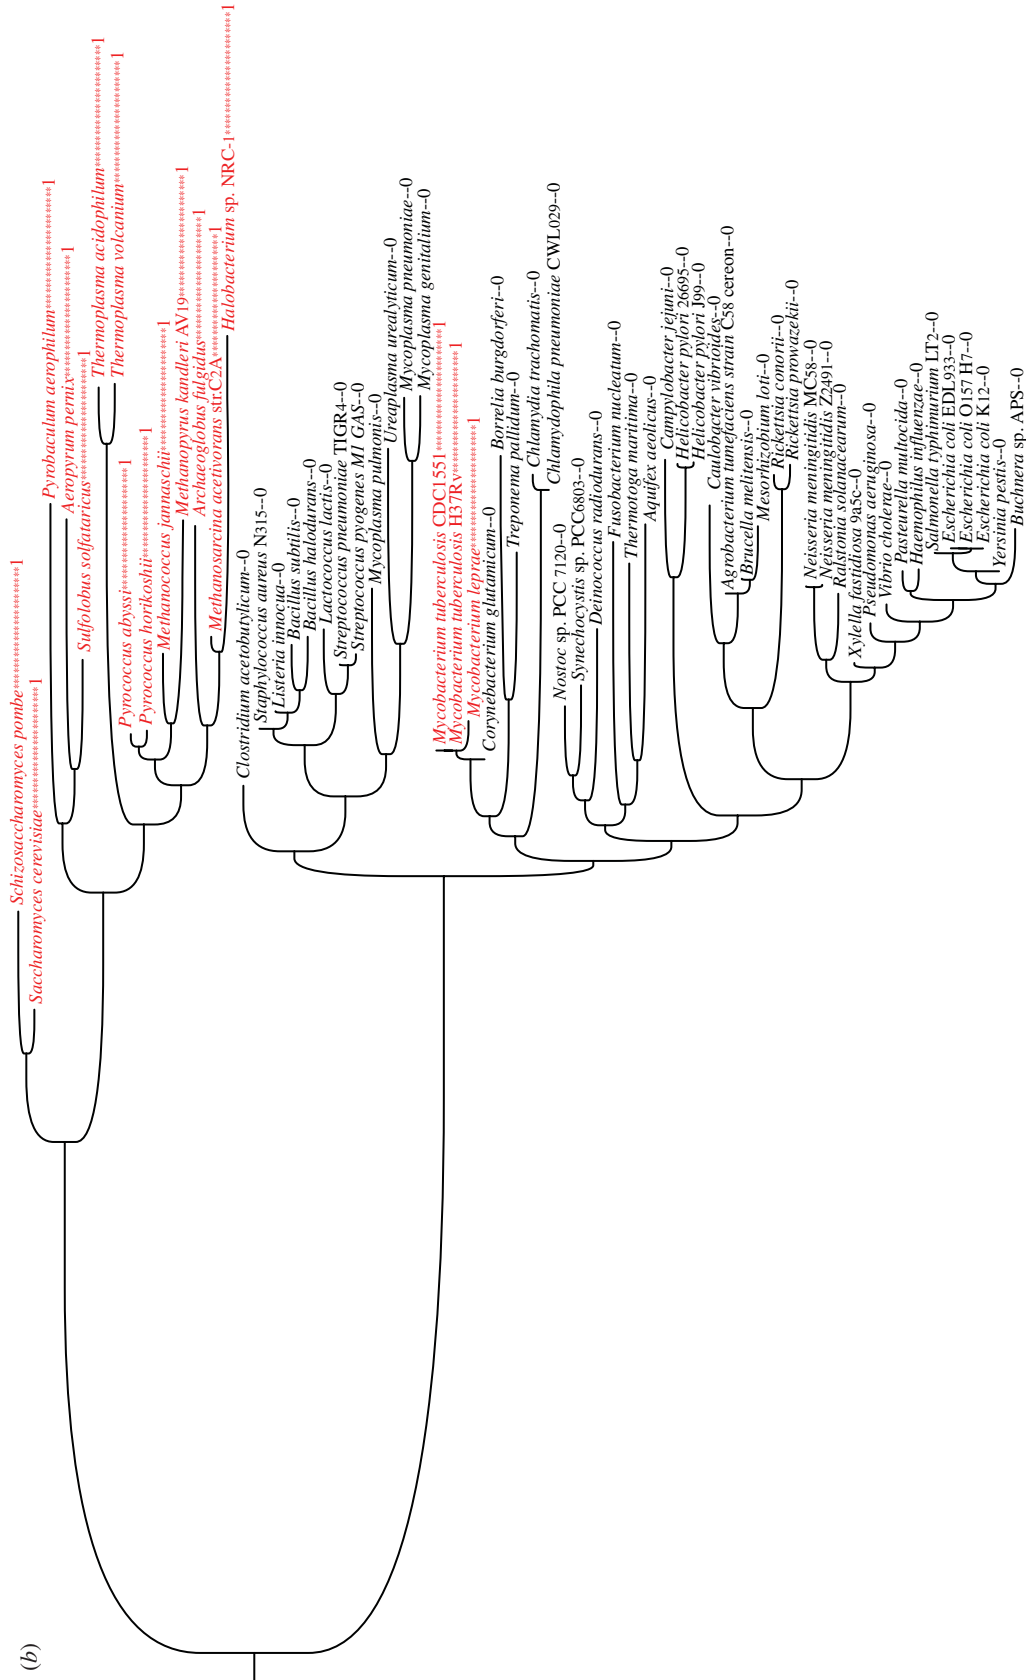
(b)

Schizosaccharomyces pombe**********************1
Saccharomyces cerevisiae**********************1
Sulfolobus solfataricus*******************1
Aeropyrum pernix******************1
Pyrobaculum aerophilum**************1
Thermoplasma volcanium**************1
Thermoplasma acidophilum**************1
Pyrococcus abyssi******************1
Pyrococcus horikoshii*****************1
Methanococcus jannaschii******************1
Methanopyrus kandleri AV19*****************1
Archaeoglobus fulgidus*****************1
Methanosarcina acetivorans str.C2A*****************1
Halobacterium sp. NRC-1*****************1
Clostridium acetobutylicum--0
Staphylococcus aureus N315--0
Listeria innocua--0
Bacillus subtilis--0
Bacillus halodurans--0
Lactococcus lactis--0
Streptococcus pneumoniae TIGR4--0
Streptococcus pyogenes M1 GAS--0
Mycoplasma pulmonis--0
Ureaplasma urealyticum--0
Mycoplasma pneumoniae--0
Mycoplasma genitalium--0
Mycobacterium tuberculosis CDC1551*****************1
Mycobacterium tuberculosis H37Rv*****************1
Mycobacterium leprae*****************1
Corynebacterium glutamicum--0
Treponema pallidum--0
Borrelia burgdorferi--0
Chlamydia trachomatis--0
Chlamydophila pneumoniae CWL029--0
Nostoc sp. PCC 7120--0
Synechocystis sp. PCC6803--0
Deinococcus radiodurans--0
Fusobacterium nucleatum--0
Thermotoga maritima--0
Aquifex aeolicus--0
Campylobacter jejuni--0
Helicobacter pylori 26695--0
Helicobacter pylori J99--0
Caulobacter vibrioides--0
Agrobacterium tumefaciens strain C58 cereon--0
Brucella melitensis--0
Mesorhizobium loti--0
Rickettsia conorii--0
Rickettsia prowazekii--0
Neisseria meningitidis MC58--0
Neisseria meningitidis Z2491--0
Ralstonia solanacearum--0
Xylella fastidiosa 9a5c--0
Pseudomonas aeruginosa--0
Vibrio cholerae--0
Pasteurella multocida--0
Haemophilus influenzae--0
Salmonella typhimurium LT2--0
Escherichia coli EDL933--0
Escherichia coli O157 H7--0
Escherichia coli K12--0
Yersinia pestis--0
Buchnera sp. APS--0